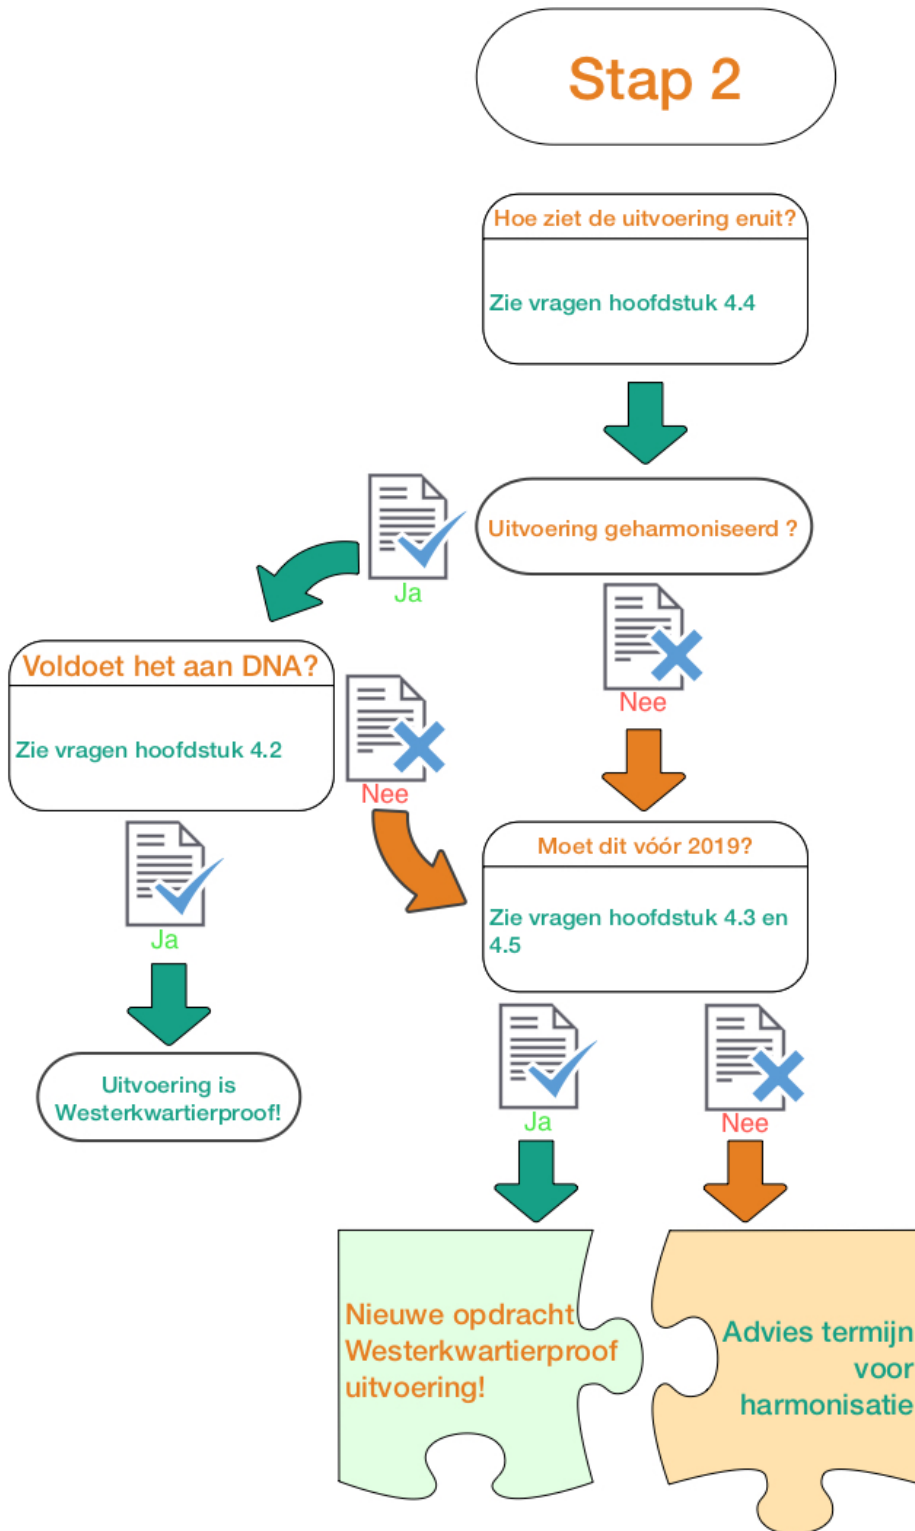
Stap 2

Hoe ziet de uitvoering eruit?

Zie vragen hoofdstuk 4.4

Uitvoering geharmoniseerd ?

Ja

Nee

Voldoet het aan DNA?

Zie vragen hoofdstuk 4.2

Nee

Ja

Uitvoering is Westerkwartierproof!

Moet dit vóór 2019?

Zie vragen hoofdstuk 4.3 en 4.5

Ja

Nee

Nieuwe opdracht Westerkwartierproof uitvoering!

Advies termijn voor harmonisatie